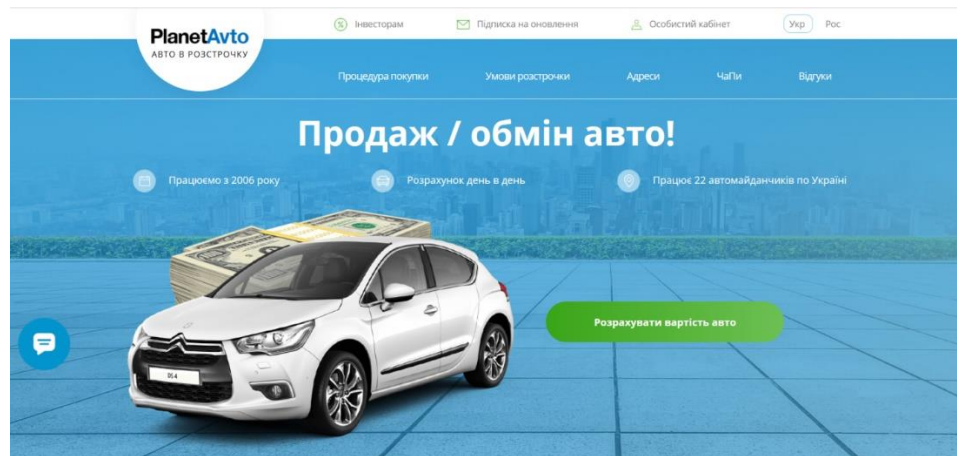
PlanetAvto
АВТО В РОЗСТРОЧКУ

Інвесторам
Підписка на оновлення
Особистий кабінет
Укр
Рос

Процедура покупки
Умови розстрочки
Адреси
ЧаПи
Відгуки

Продаж / обмін авто!

Працюємо з 2006 року
Розрахунок день в день
Працює 22 автомайданчиків по Україні

DS 4

Розрахувати вартість авто